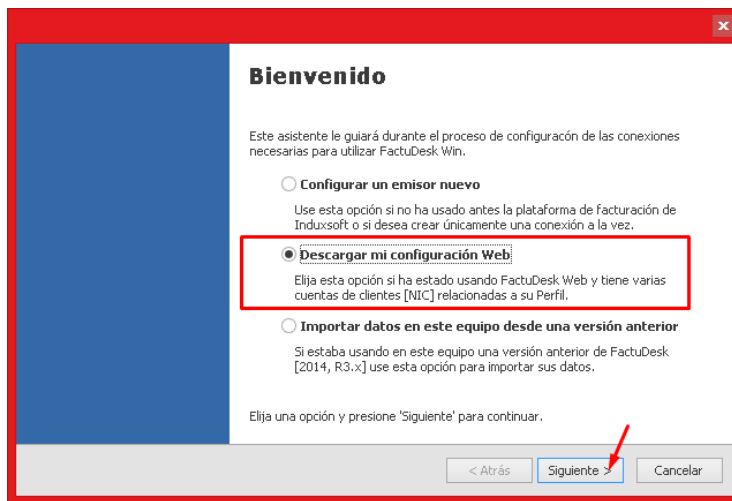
Bienvenido

Este asistente le guiará durante el proceso de configuracón de las conexiones necesarias para utilizar FactuDesk Win.

Configurar un emisor nuevo

Use esta opción si no ha usado antes la plataforma de facturación de Induxsoft o si desea crear únicamente una conexión a la vez.

Descargar mi configuración Web

Elija esta opción si ha estado usando FactuDesk Web y tiene varias cuentas de clientes [NIC] relacionadas a su Perfil.

Importar datos en este equipo desde una versión anterior

Si estaba usando en este equipo una versión anterior de FactuDesk [2014, R3.x] use esta opción para importar sus datos.

Elija una opción y presione 'Siguiente' para continuar.

< Atrás

Siguiente >

Cancelar